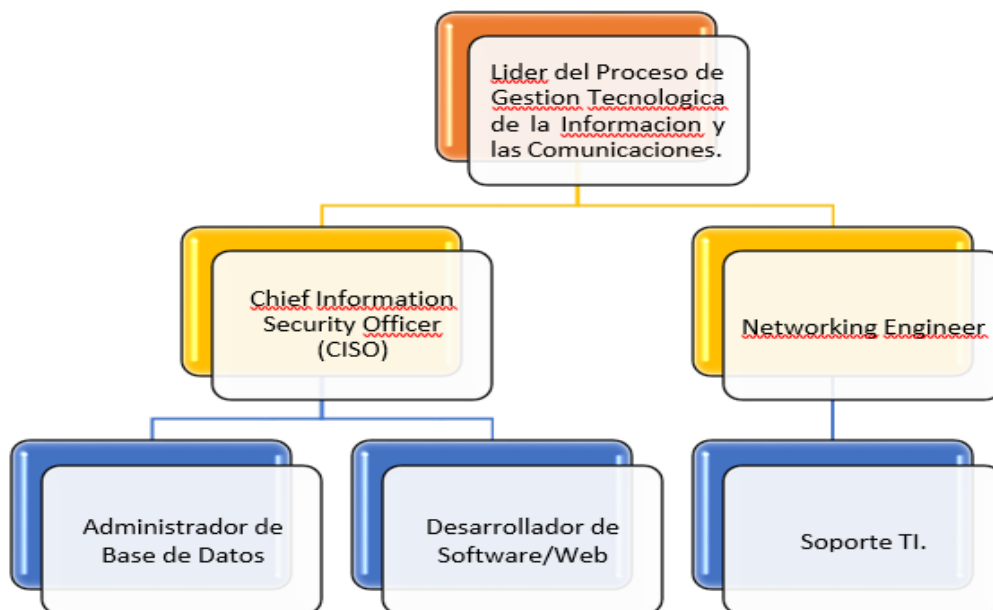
Lider del Proceso de Gestion Tecnologica de la Informacion y las Comunicaciones.

Chief Information Security Officer (CISO)

Networking Engineer

Administrador de Base de Datos

Desarrollador de Software/Web

Soporte TI.